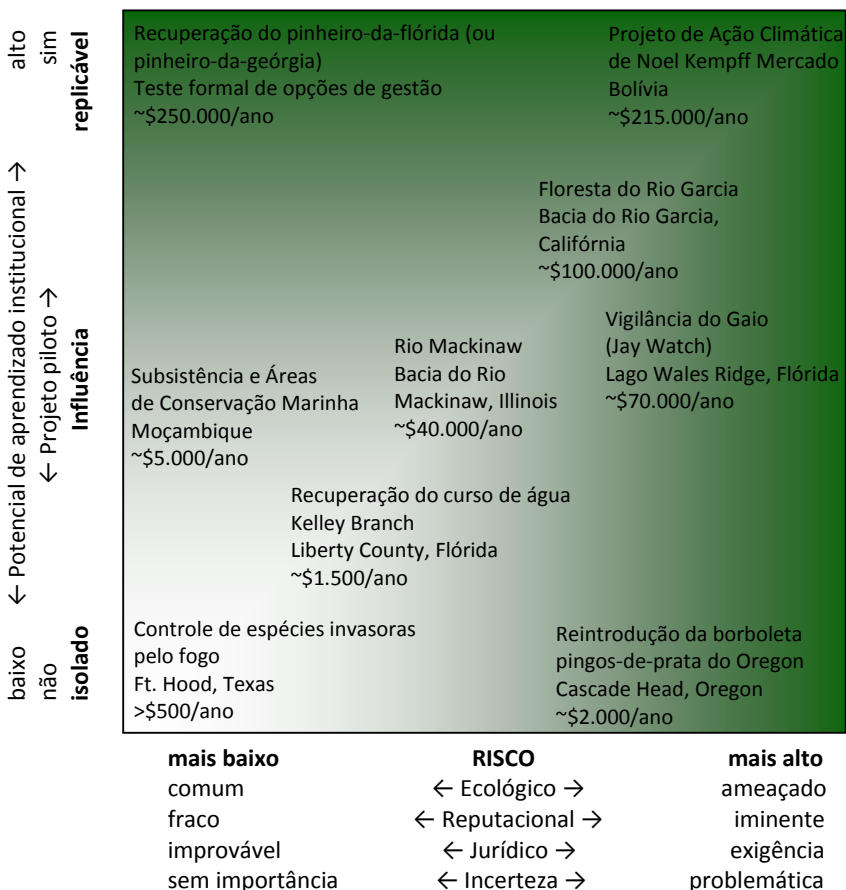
alto sim **replicável**

← Potencial de aprendizado institucional →
← Projeto piloto →
**Influência**

baixo não **isolado**

Recuperação do pinheiro-da-flórida (ou pinheiro-da-geórgia)
Teste formal de opções de gestão
~$250.000/ano

Projeto de Ação Climática de Noel Kempff Mercado
Bolívia
~$215.000/ano

Floresta do Rio Garcia
Bacia do Rio Garcia, Califórnia
~$100.000/ano

Vigilância do Gaio (Jay Watch)
Lago Wales Ridge, Flórida
~$70.000/ano

Rio Mackinaw
Bacia do Rio Mackinaw, Illinois
~$40.000/ano

Subsistência e Áreas de Conservação Marinha
Moçambique
~$5.000/ano

Recuperação do curso de água Kelley Branch
Liberty County, Flórida
~$1.500/ano

Controle de espécies invasoras pelo fogo
Ft. Hood, Texas
>$500/ano

Reintrodução da borboleta pingos-de-prata do Oregon
Cascade Head, Oregon
~$2.000/ano

| **mais baixo** | **RISCO** | **mais alto** |
|---|---|---|
| comum | ← Ecológico → | ameaçado |
| fraco | ← Reputacional → | iminente |
| improvável | ← Jurídico → | exigência |
| sem importância | ← Incerteza → | problemática |